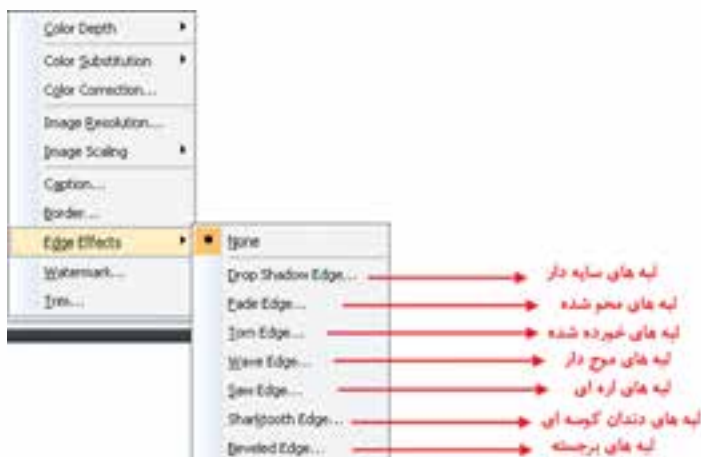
Color Depth
Color Substitution
Color Correction...
Image Resolution...
Image Scaling
Caption...
Border...
Edge Effects
Watermark...
Trim...

None
Drop Shadow Edge... لبه های سایه دار
Fade Edge... لبه های محو شده
Torn Edge... لبه های خورده شده
Wave Edge... لبه های موج دار
Saw Edge... لبه های اره ای
Sharktooth Edge... لبه های دندان کوسه ای
Beveled Edge... لبه های برجسته